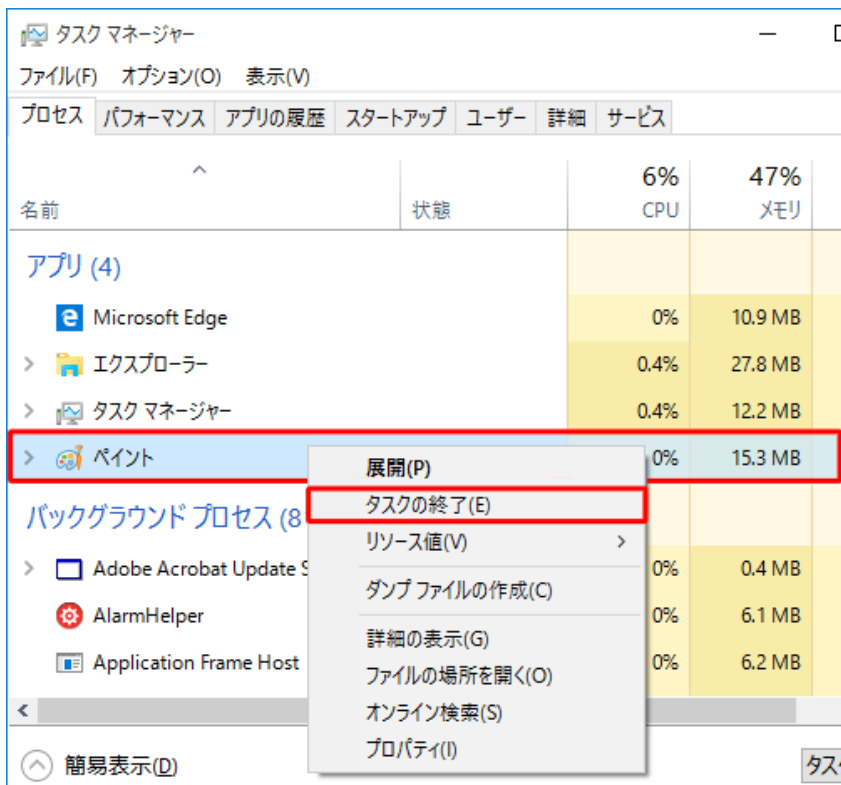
タスク マネージャー

ファイル(F) オプション(O) 表示(V)

プロセス パフォーマンス アプリの履歴 スタートアップ ユーザー 詳細 サービス

| 名前 | 状態 | 6% CPU | 47% メモリ |
|---|---|---|---|
| アプリ (4) | | | |
| Microsoft Edge | | 0% | 10.9 MB |
| エクスプローラー | | 0.4% | 27.8 MB |
| タスク マネージャー | | 0.4% | 12.2 MB |
| ペイント | | 0% | 15.3 MB |
| バックグラウンド プロセス (8 | | | |
| Adobe Acrobat Update S | | 0% | 0.4 MB |
| AlarmHelper | | 0% | 6.1 MB |
| Application Frame Host | | 0% | 6.2 MB |

展開(P)
タスクの終了(E)
リソース値(V)
ダンプ ファイルの作成(C)
詳細の表示(G)
ファイルの場所を開く(O)
オンライン検索(S)
プロパティ(I)

簡易表示(D)

タス